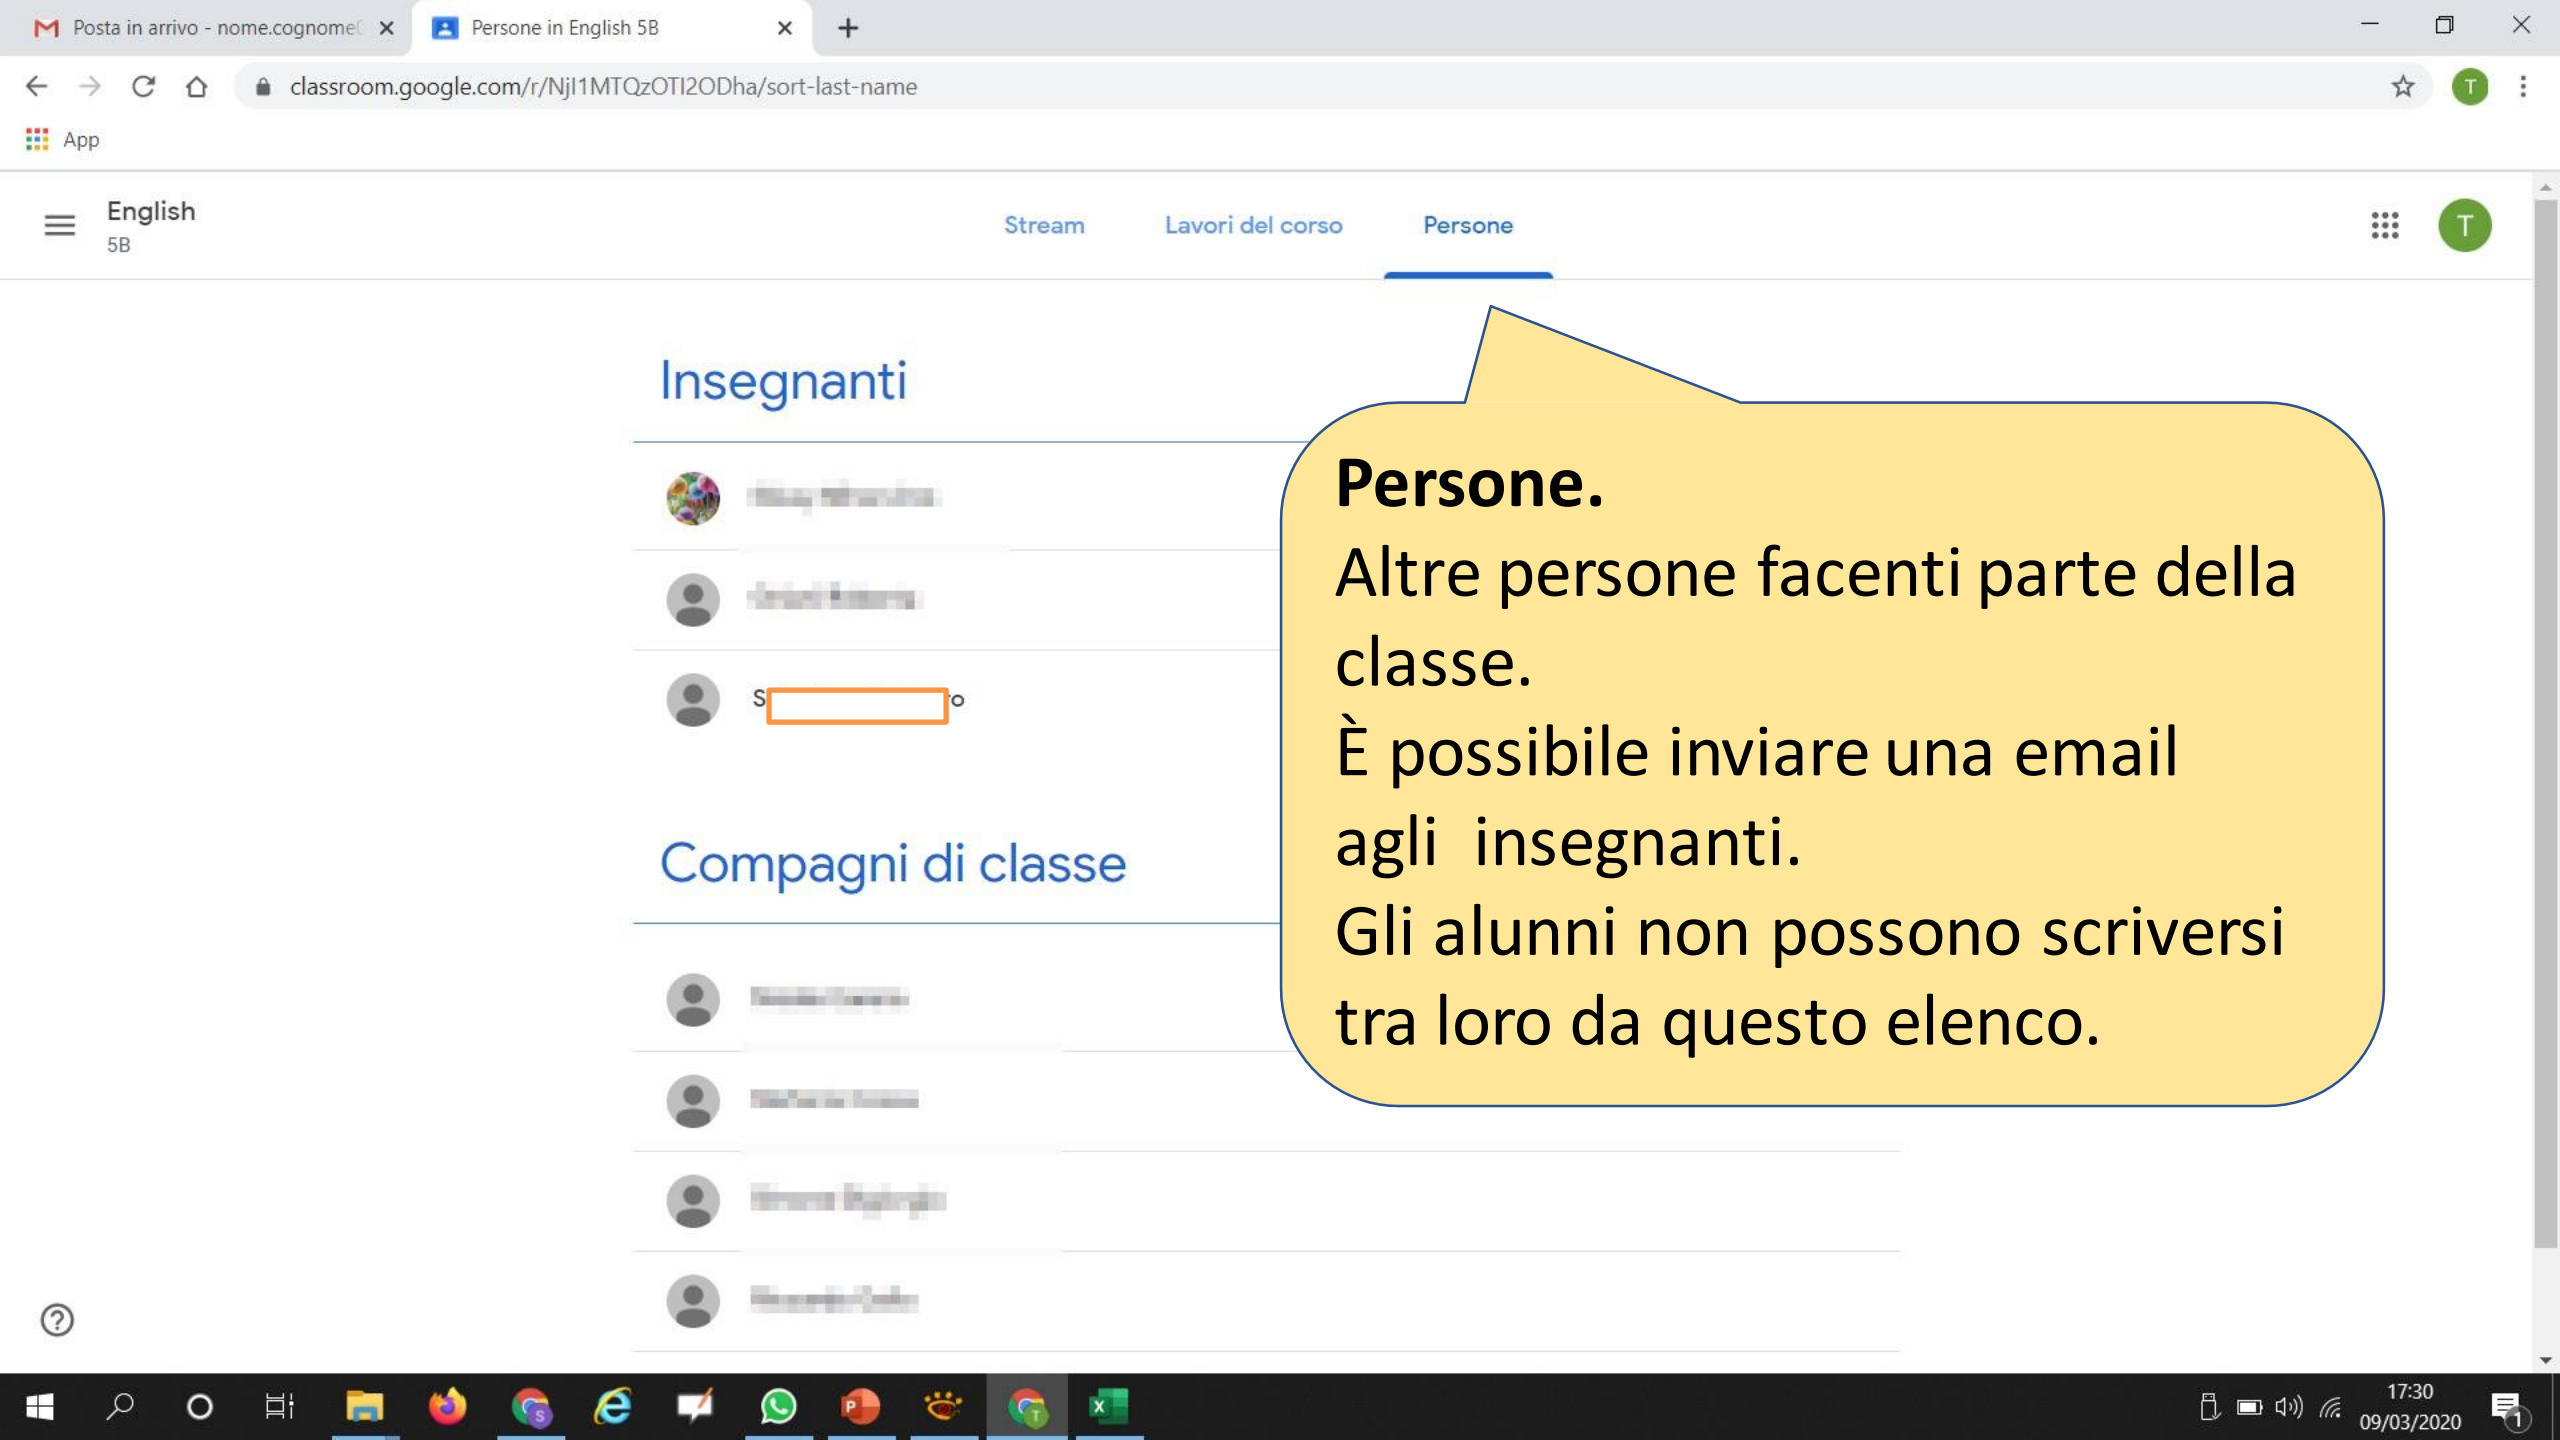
Posta in arrivo - nome.cognome@

Persone in English 5B

classroom.google.com/r/NjI1MTQzOTI2ODha/sort-last-name

App

English
5B

Stream Lavori del corso Persone

Insegnanti

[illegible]

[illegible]

S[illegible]o

Compagni di classe

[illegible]

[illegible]

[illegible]

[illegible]

**Persone.**
Altre persone facenti parte della classe.
È possibile inviare una email agli insegnanti.
Gli alunni non possono scriversi tra loro da questo elenco.

17:30
09/03/2020